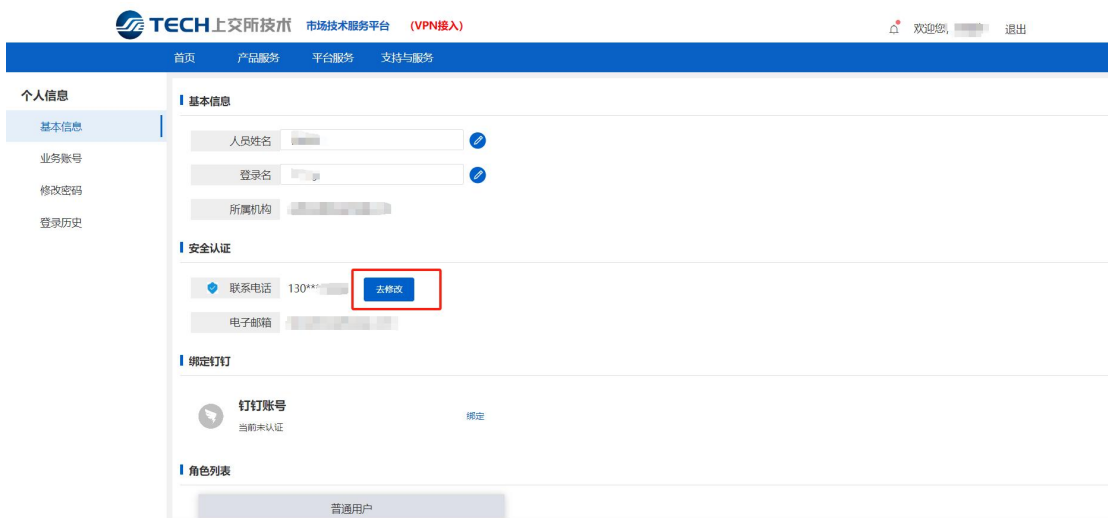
TECH上交所技术 市场技术服务平台 (VPN接入)

欢迎您, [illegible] 退出

首页 产品服务 平台服务 支持与服务

个人信息
基本信息
业务账号
修改密码
登录历史

基本信息

人员姓名 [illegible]

登录名 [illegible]

所属机构 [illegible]

安全认证

联系电话 130** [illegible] 去修改

电子邮箱 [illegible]

绑定钉钉

钉钉账号
当前未认证

绑定

角色列表

普通用户